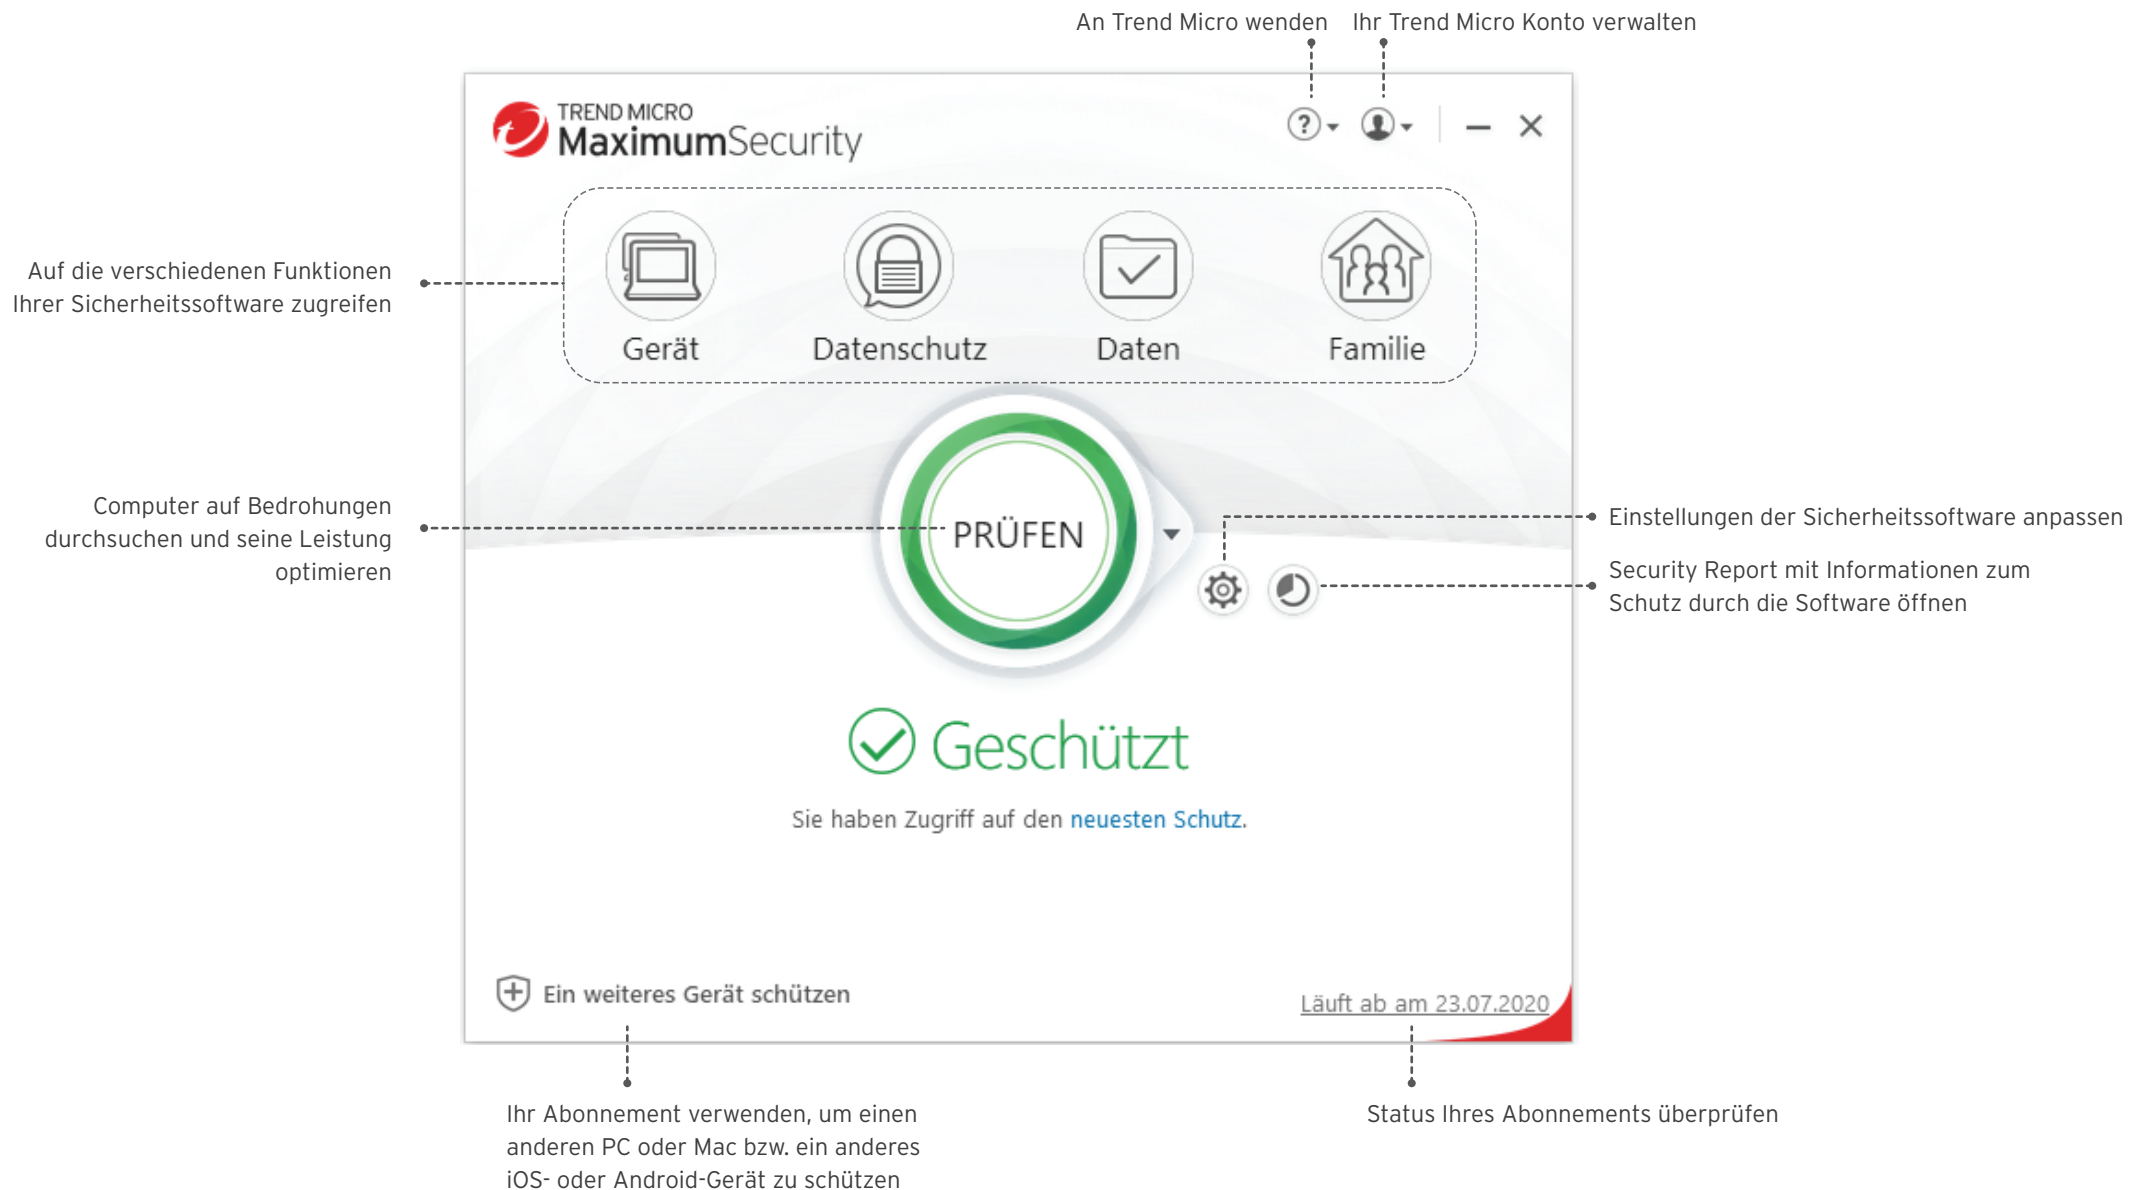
An Trend Micro wenden

Ihr Trend Micro Konto verwalten

TREND MICRO
MaximumSecurity

Auf die verschiedenen Funktionen Ihrer Sicherheitssoftware zugreifen

Gerät

Datenschutz

Daten

Familie

Computer auf Bedrohungen durchsuchen und seine Leistung optimieren

PRÜFEN

Einstellungen der Sicherheitssoftware anpassen

Security Report mit Informationen zum Schutz durch die Software öffnen

Geschützt

Sie haben Zugriff auf den neuesten Schutz.

Ein weiteres Gerät schützen

Läuft ab am 23.07.2020

Ihr Abonnement verwenden, um einen anderen PC oder Mac bzw. ein anderes iOS- oder Android-Gerät zu schützen

Status Ihres Abonnements überprüfen